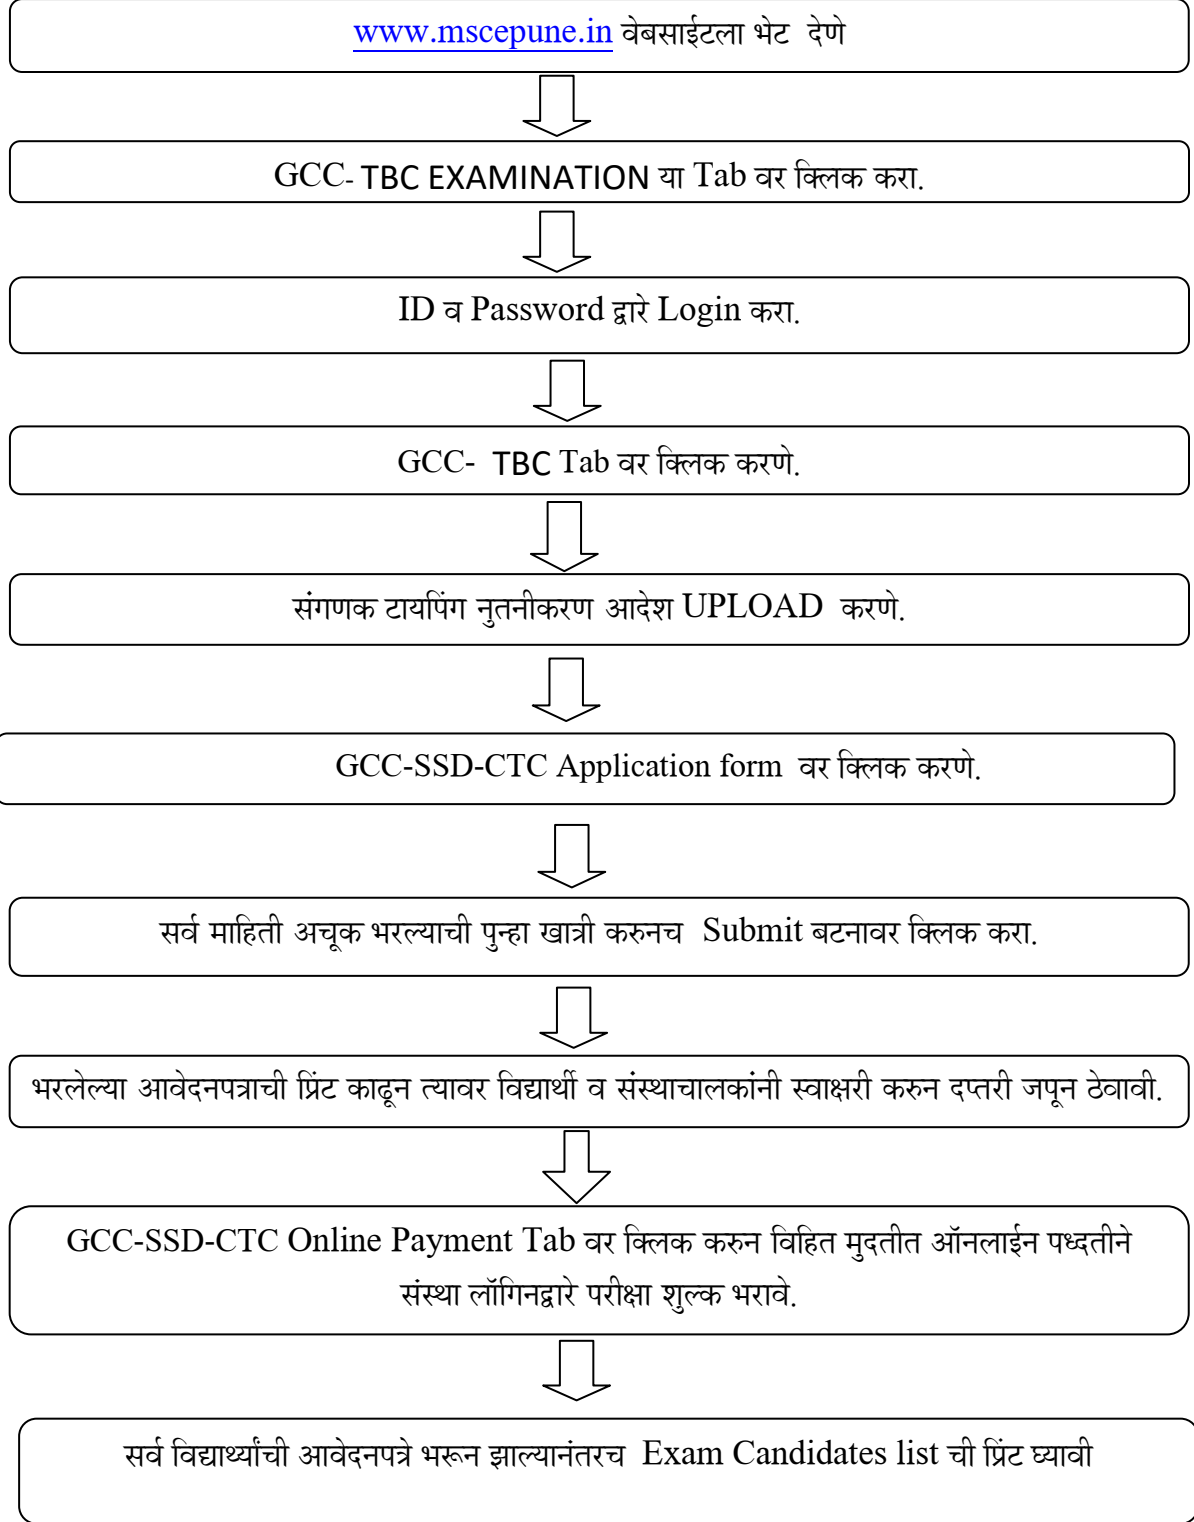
www.mscepune.in वेबसाईटला भेट देणे

GCC- TBC EXAMINATION या Tab वर क्लिक करा.

ID व Password द्वारे Login करा.

GCC- TBC Tab वर क्लिक करणे.

संगणक टायपिंग नुतनीकरण आदेश UPLOAD करणे.

GCC-SSD-CTC Application form वर क्लिक करणे.

सर्व माहिती अचूक भरल्याची पुन्हा खात्री करुनच Submit बटनावर क्लिक करा.

भरलेल्या आवेदनपत्राची प्रिंट काढून त्यावर विद्यार्थी व संस्थाचालकांनी स्वाक्षरी करुन दप्तरी जपून ठेवावी.

GCC-SSD-CTC Online Payment Tab वर क्लिक करुन विहित मुदतीत ऑनलाईन पध्दतीने संस्था लॉगिनद्वारे परीक्षा शुल्क भरावे.

सर्व विद्यार्थ्यांची आवेदनपत्रे भरून झाल्यानंतरच Exam Candidates list ची प्रिंट घ्यावी